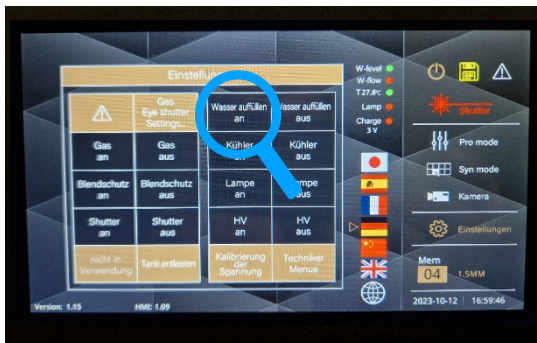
Einstellun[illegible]

Gas
Eye shutter
Settings

Gas
an

Gas
aus

Blendschutz
an

Blendschutz
aus

Shutter
an

Shutter
aus

nicht in
Verwendung

Tank entleeren

Wasser auffüllen
an

Wasser auffüllen
aus

Kühler

Kühler
aus

Lampe
an

Lampe
aus

HV
an

HV
aus

Kalibrierung
der
Spannung

Techniker
Menue

W-level
W-flow
T 27.8°C
Lamp
Charge
3 V

Shutter

Pro mode

Syn mode

Kamera

Einstellungen

Mem
04
1.5MM

2023-10-12 | 16:59:46

Version: 1.15

HMI: 1.09